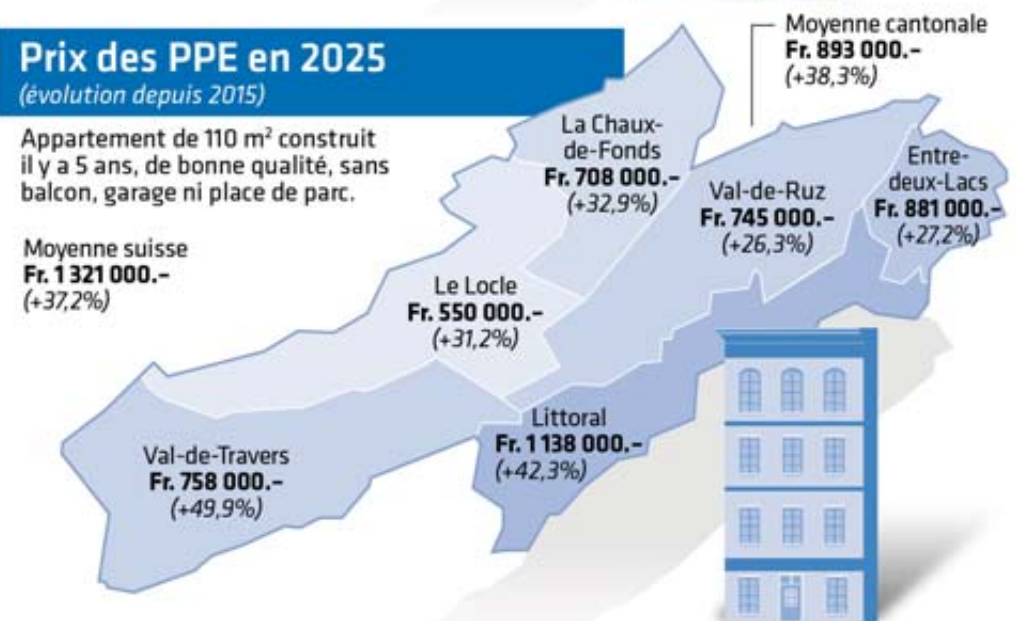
Prix des PPE en 2025
(évolution depuis 2015)

Appartement de 110 m² construit il y a 5 ans, de bonne qualité, sans balcon, garage ni place de parc.

Moyenne cantonale
Fr. 893 000.–
(+38,3%)

La Chaux-de-Fonds
Fr. 708 000.–
(+32,9%)

Val-de-Ruz
Fr. 745 000.–
(+26,3%)

Entre-deux-Lacs
Fr. 881 000.–
(+27,2%)

Moyenne suisse
Fr. 1 321 000.–
(+37,2%)

Le Locle
Fr. 550 000.–
(+31,2%)

Littoral
Fr. 1 138 000.–
(+42,3%)

Val-de-Travers
Fr. 758 000.–
(+49,9%)